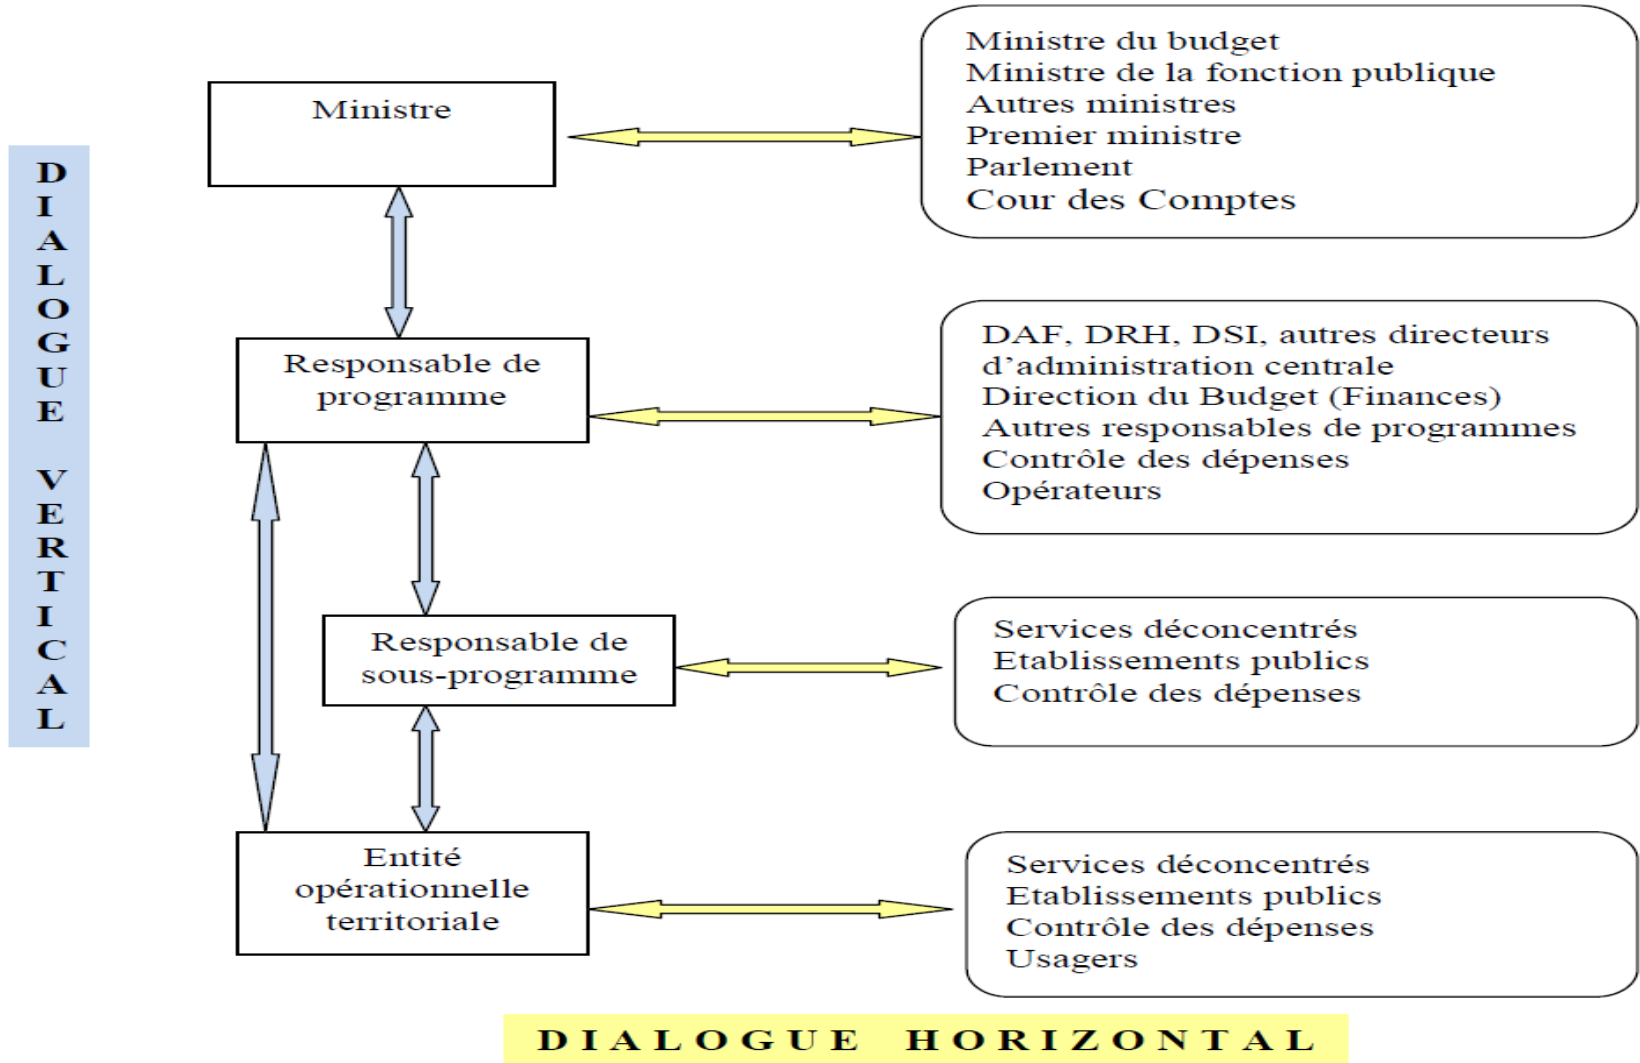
DIALOGUE VERTICAL

Ministre

Ministre du budget
Ministre de la fonction publique
Autres ministres
Premier ministre
Parlement
Cour des Comptes

Responsable de programme

DAF, DRH, DSI, autres directeurs d'administration centrale
Direction du Budget (Finances)
Autres responsables de programmes
Contrôle des dépenses
Opérateurs

Responsable de sous-programme

Services déconcentrés
Etablissements publics
Contrôle des dépenses

Entité opérationnelle territoriale

Services déconcentrés
Etablissements publics
Contrôle des dépenses
Usagers

DIALOGUE HORIZONTAL